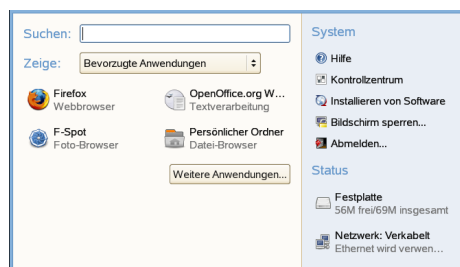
Suchen:

Zeige: Bevorzugte Anwendungen

Firefox
Webbrowser

OpenOffice.org W...
Textverarbeitung

F-Spot
Foto-Browser

Persönlicher Ordner
Datei-Browser

Weitere Anwendungen...

System

Hilfe

Kontrollzentrum

Installieren von Software

Bildschirm sperren...

Abmelden...

Status

Festplatte
56M frei/69M insgesamt

Netzwerk: Verkabelt
Ethernet wird verwen...